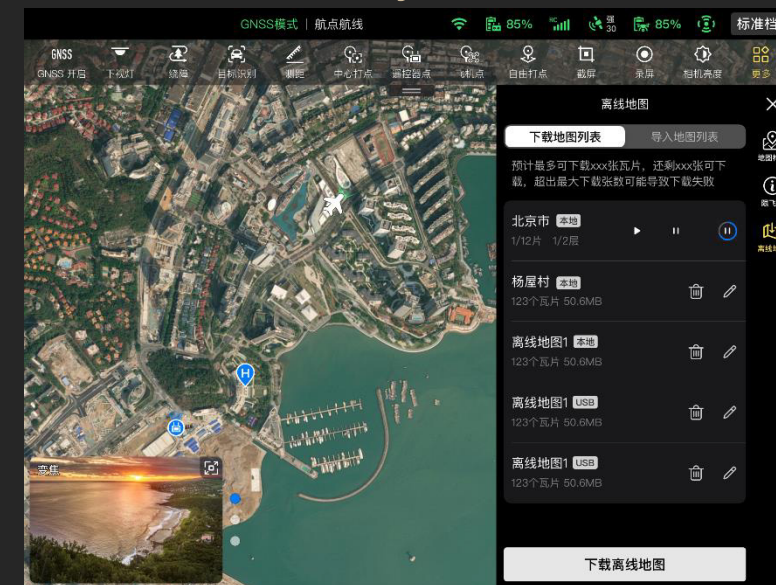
GNSS模式 | 航点航线

85%

RC

强 30

85%

标准档

GNSS
GNSS 开启

下视灯

绕障

目标识别

测距

中心打点

遥控器点

飞机点

自由打点

截屏

录屏

相机亮度

更多

离线地图

下载地图列表

导入地图列表

预计最多可下载xxx张瓦片，还剩xxx张可下载，超出最大下载张数可能导致下载失败

北京市 本地
1/12片 1/2层

杨屋村 本地
123个瓦片 50.6MB

离线地图1 本地
123个瓦片 50.6MB

离线地图1 USB
123个瓦片 50.6MB

离线地图1 USB
123个瓦片 50.6MB

下载离线地图

地图

限飞

离线

变焦

H